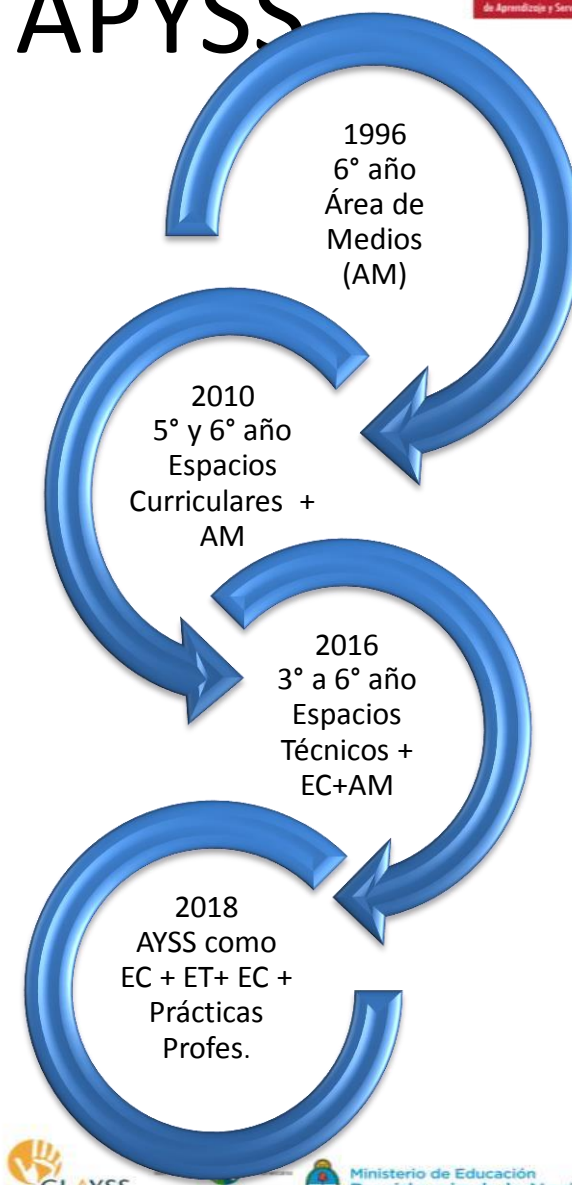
APYSS

de Aprendizaje y Serv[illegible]

1996
6° año
Área de
Medios
(AM)

2010
5° y 6° año
Espacios
Curriculares +
AM

2016
3° a 6° año
Espacios
Técnicos +
EC+AM

2018
AYSS como
EC + ET+ EC +
Prácticas
Profes.

CLAYSS

Ministerio de Educación
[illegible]